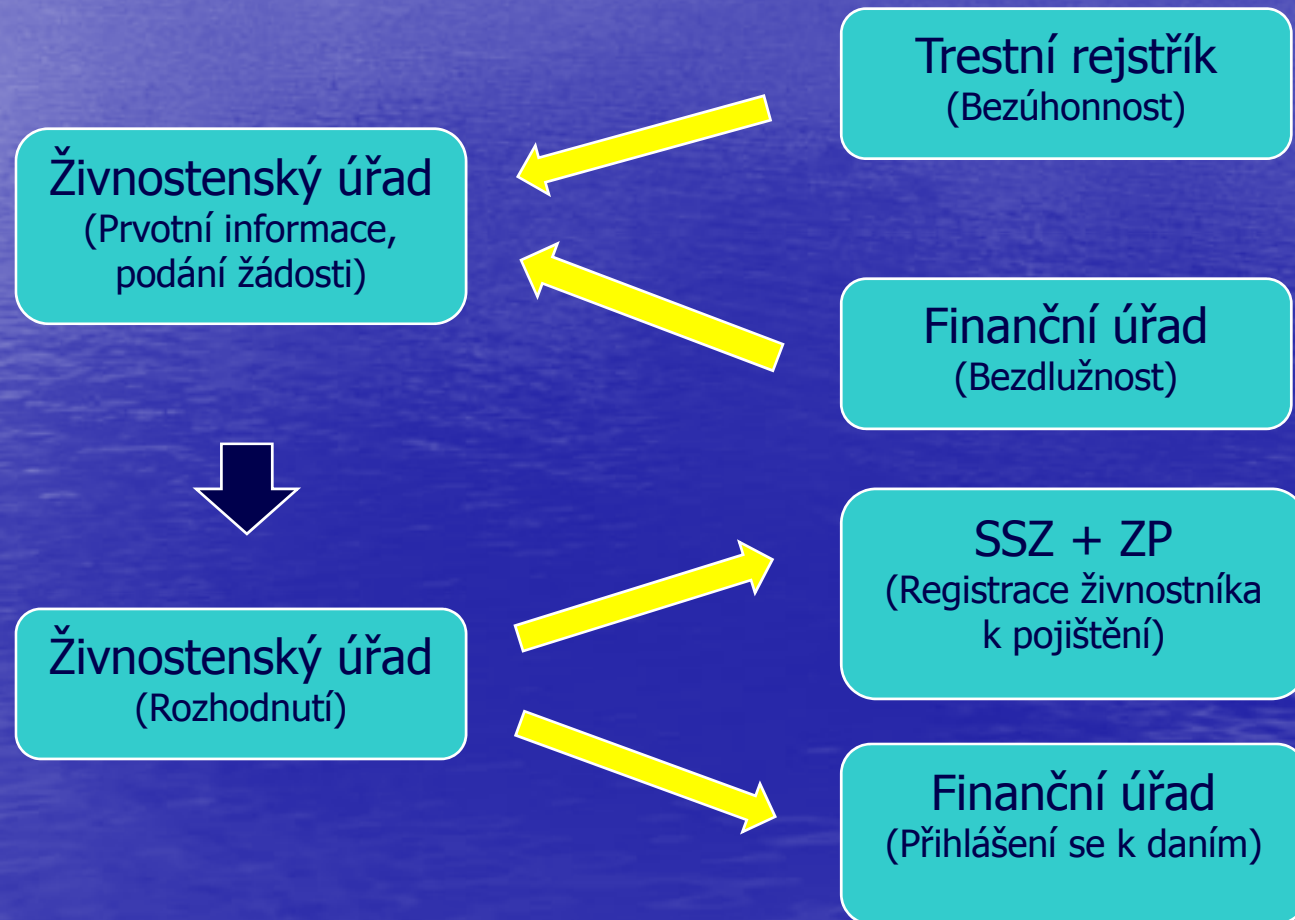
Trestní rejstřík
(Bezúhonnost)

Živnostenský úřad
(Prvotní informace, podání žádosti)

Finanční úřad
(Bezdlužnost)

SSZ + ZP
(Registrace živnostníka k pojištění)

Živnostenský úřad
(Rozhodnutí)

Finanční úřad
(Přihlášení se k daním)